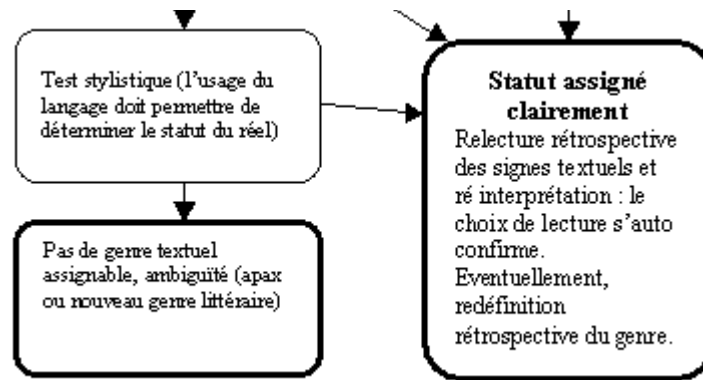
Test stylistique (l'usage du langage doit permettre de déterminer le statut du réel)

Pas de genre textuel assignable, ambiguïté (apax ou nouveau genre littéraire)

**Statut assigné clairement**
Relecture rétrospective des signes textuels et ré interprétation : le choix de lecture s'auto confirme. Eventuellement, redéfinition rétrospective du genre.